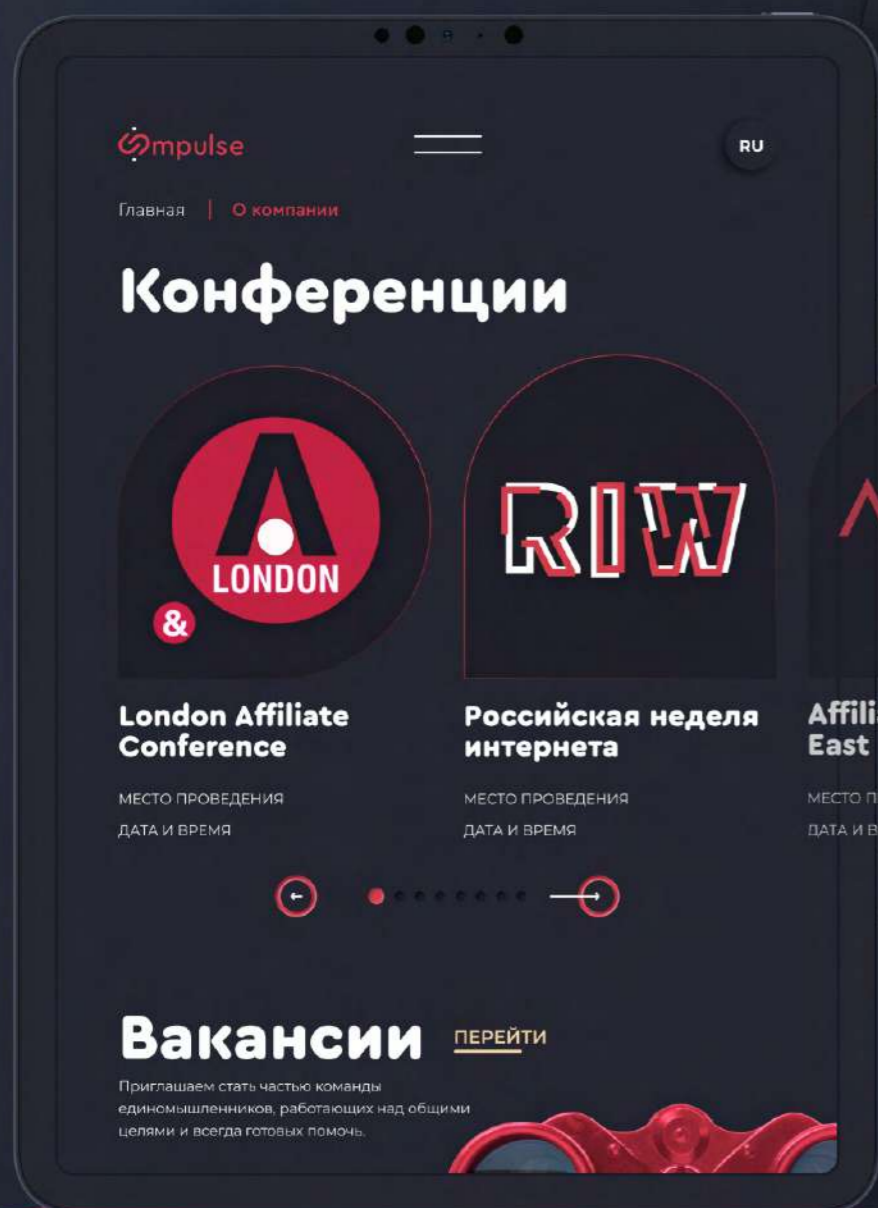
Impulse

RU

Главная | О компании

Конференции

LONDON

&

RIW

London Affiliate Conference

МЕСТО ПРОВЕДЕНИЯ

ДАТА И ВРЕМЯ

Российская неделя интернета

МЕСТО ПРОВЕДЕНИЯ

ДАТА И ВРЕМЯ

Affili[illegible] East

МЕСТО П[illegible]

ДАТА И В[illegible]

Вакансии ПЕРЕЙТИ

Приглашаем стать частью команды единомышленников, работающих над общими целями и всегда готовых помочь.